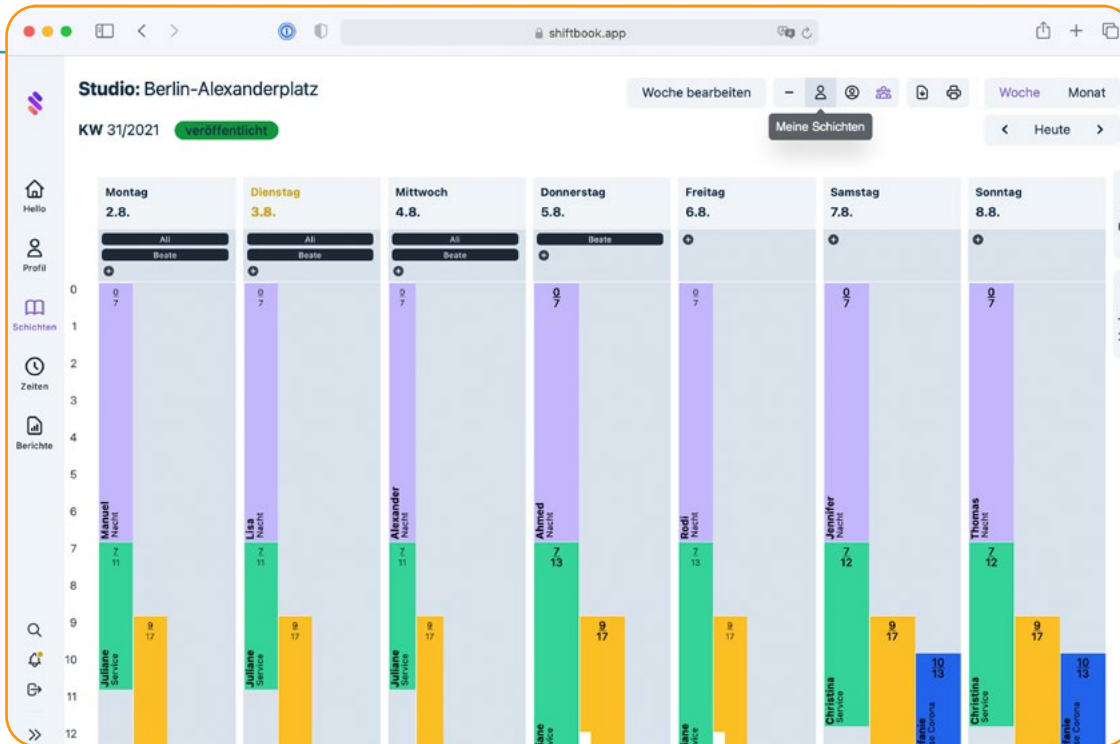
shiftbook.app

Studio: Berlin-Alexanderplatz

KW 31/2021 veröffentlicht

Woche bearbeiten – Meine Schichten Woche Monat

‹ Heute ›

Hello

Profil

Schichten

Zeiten

Berichte

| Montag 2.8. | Dienstag 3.8. | Mittwoch 4.8. | Donnerstag 5.8. | Freitag 6.8. | Samstag 7.8. | Sonntag 8.8. |
|---|---|---|---|---|---|---|
| Ali | Ali | Ali | Beate | | | |
| Beate | Beate | Beate | | | | |

0 1 2 3 4 5 6 7 8 9 10 11 12

$\frac{0}{7}$ Manuel Nacht
$\frac{0}{7}$ Lisa Nacht
$\frac{0}{7}$ Alexander Nacht
$\frac{0}{7}$ Ahmed Nacht
$\frac{0}{7}$ Rodi Nacht
$\frac{0}{7}$ Jennifer Nacht
$\frac{0}{7}$ Thomas Nacht

$\frac{7}{11}$ Juliane Service
$\frac{7}{11}$ Juliane Service
$\frac{7}{11}$ Juliane Service
$\frac{7}{13}$ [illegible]iane
$\frac{7}{11}$ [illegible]iane
$\frac{7}{12}$ Christina Service
$\frac{7}{12}$ Christina Service

$\frac{9}{17}$ $\frac{9}{17}$ $\frac{9}{17}$ $\frac{9}{17}$ $\frac{9}{17}$ $\frac{9}{17}$ $\frac{9}{17}$

$\frac{10}{13}$ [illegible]lanie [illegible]e Corona
$\frac{10}{13}$ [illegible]lanie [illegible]e Corona